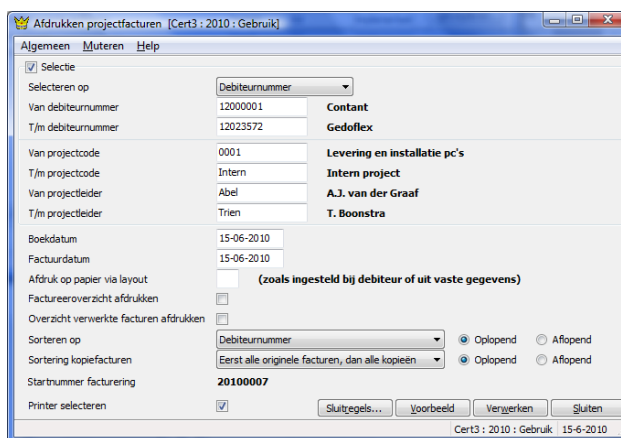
Afdrukken projectfacturen [Cert3 : 2010 : Gebruik]

Algemeen Muteren Help

Selectie

Selecteren op | Debiteurnummer

Van debiteurnummer | 12000001 | Contant

T/m debiteurnummer | 12023572 | Gedoflex

Van projectcode | 0001 | Levering en installatie pc's

T/m projectcode | Intern | Intern project

Van projectleider | Abel | A.J. van der Graaf

T/m projectleider | Trien | T. Boonstra

Boekdatum | 15-06-2010

Factuurdatum | 15-06-2010

Afdruk op papier via layout | (zoals ingesteld bij debiteur of uit vaste gegevens)

Factureeroverzicht afdrukken

Overzicht verwerkte facturen afdrukken

Sorteren op | Debiteurnummer | Oplopend | Aflopend

Sortering kopiefacturen | Eerst alle originele facturen, dan alle kopieën | Oplopend | Aflopend

Startnummer facturering | 20100007

Printer selecteren

Sluitregels... | Voorbeeld | Verwerken | Sluiten

Cert3 : 2010 : Gebruik | 15-6-2010